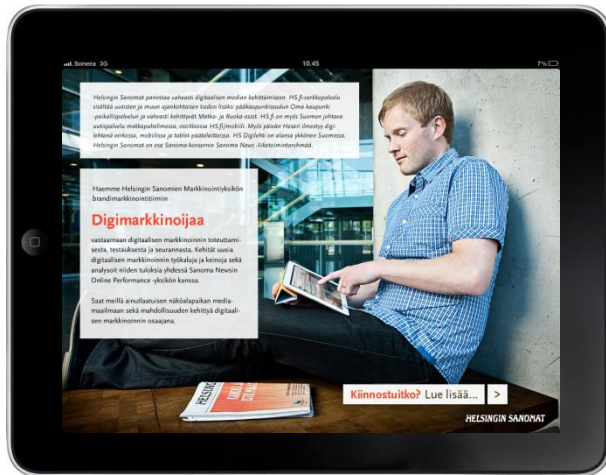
Sonera 3G 10.45 7%

Helsingin Sanomat panostaa vahvasti digitaalisen median kehittämiseen. HS.fi-verkkopalvelu sisältää uutisten ja muun ajankohtaisen tiedon lisäksi pääkaupunkiseudun Oma kaupunki -paikallispalvelun ja vahvasti kehittyvät Matka- ja Ruoka-osiot. HS.fi on myös Suomen johtava uutispalvelu matkapuhelimessa, osoitteessa HS.fi/mobiili. Myös päivän Hesari ilmestyy digilehtenä verkossa, mobiilissa ja tablet-päätelaitteissa. HS Digilehti on alansa ykkönen Suomessa. Helsingin Sanomat on osa Sanoma-konsernin Sanoma News -liiketoimintaryhmää.

Haemme Helsingin Sanomien Markkinointiyksikön brandimarkkinointitiimiin

Digimarkkinoijaa

vastaamaan digitaalisen markkinoinnin toteuttamisesta, testauksesta ja seurannasta. Kehität uusia digitaalisen markkinoinnin työkaluja ja keinoja sekä analysoit niiden tuloksia yhdessä Sanoma Newsin Online Performance -yksikön kanssa.

Saat meiltä ainutlaatuisen näköalapaikan mediamaailmaan sekä mahdollisuuden kehittyä digitaalisen markkinoinnin osaajana.

Kiinnostuitko? Lue lisää... >

HELSINGIN SANOMAT